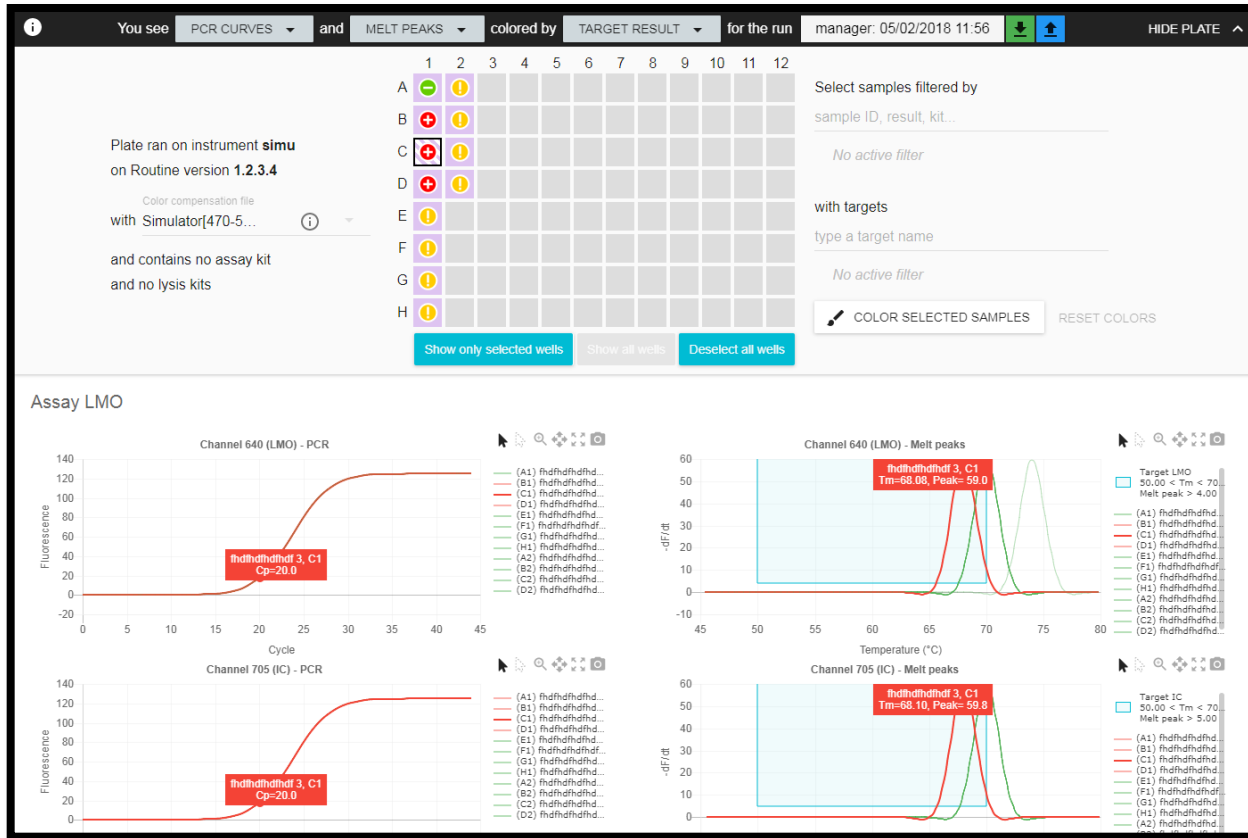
You see PCR CURVES and MELT PEAKS colored by TARGET RESULT for the run manager: 05/02/2018 11:56 HIDE PLATE

Plate ran on instrument **simu** on Routine version **1.2.3.4**

Color compensation file
with Simulator[470-5...

and contains no assay kit and no lysis kits

| | 1 | 2 | 3 | 4 | 5 | 6 | 7 | 8 | 9 | 10 | 11 | 12 |
|---|---|---|---|---|---|---|---|---|---|---|---|---|
| A | | | | | | | | | | | | |
| B | | | | | | | | | | | | |
| C | | | | | | | | | | | | |
| D | | | | | | | | | | | | |
| E | | | | | | | | | | | | |
| F | | | | | | | | | | | | |
| G | | | | | | | | | | | | |
| H | | | | | | | | | | | | |

Show only selected wells Show all wells Deselect all wells

Select samples filtered by
sample ID, result, kit...
No active filter

with targets
type a target name
No active filter

COLOR SELECTED SAMPLES RESET COLORS

Assay LMO

Channel 640 (LMO) - PCR
Fluorescence
140 120 100 80 60 40 20 0 -20
0 5 10 15 20 25 30 35 40 45
Cycle
fhdfhdfhdfhdf 3, C1
Cp=20.0
(A1) fhdfhdfhdfhd...
(B1) fhdfhdfhdfhd...
(C1) fhdfhdfhdfhd...
(D1) fhdfhdfhdfhd...
(E1) fhdfhdfhdfhd...
(F1) fhdfhdfhdfhdf...
(G1) fhdfhdfhdfhd...
(H1) fhdfhdfhdfhd...
(A2) fhdfhdfhdfhd...
(B2) fhdfhdfhdfhd...
(C2) fhdfhdfhdfhd...
(D2) fhdfhdfhdfhd...

Channel 640 (LMO) - Melt peaks
-dF/dt
60 50 40 30 20 10 0 -10
45 50 55 60 65 70 75 80
Temperature (°C)
fhdfhdfhdfhdf 3, C1
Tm=68.08, Peak= 59.0
Target LMO
50.00 < Tm < 70...
Melt peak > 4.00
(A1) fhdfhdfhdfhd...
(B1) fhdfhdfhdfhd...
(C1) fhdfhdfhdfhd...
(D1) fhdfhdfhdfhd...
(E1) fhdfhdfhdfhd...
(F1) fhdfhdfhdfhdf...
(G1) fhdfhdfhdfhd...
(H1) fhdfhdfhdfhd...
(A2) fhdfhdfhdfhd...
(B2) fhdfhdfhdfhd...
(C2) fhdfhdfhdfhd...
(D2) fhdfhdfhdfhd...

Channel 705 (IC) - PCR
Fluorescence
140 120 100 80 60 40 20 0
fhdfhdfhdfhdf 3, C1
Cp=20.0
(A1) fhdfhdfhdfhd...
(B1) fhdfhdfhdfhd...
(C1) fhdfhdfhdfhd...
(D1) fhdfhdfhdfhd...
(E1) fhdfhdfhdfhd...
(F1) fhdfhdfhdfhdf...
(G1) fhdfhdfhdfhd...
(H1) fhdfhdfhdfhd...
(A2) fhdfhdfhdfhd...
(B2) fhdfhdfhdfhd...
(C2) fhdfhdfhdfhd...
(D2) fhdfhdfhdfhd...

Channel 705 (IC) - Melt peaks
-dF/dt
60 50 40 30 20 10 0
fhdfhdfhdfhdf 3, C1
Tm=68.10, Peak= 59.8
Target IC
50.00 < Tm < 70...
Melt peak > 5.00
(A1) fhdfhdfhdfhd...
(B1) fhdfhdfhdfhd...
(C1) fhdfhdfhdfhd...
(D1) fhdfhdfhdfhd...
(E1) fhdfhdfhdfhd...
(F1) fhdfhdfhdfhdf...
(G1) fhdfhdfhdfhd...
(H1) fhdfhdfhdfhd...
(A2) fhdfhdfhdfhd...
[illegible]